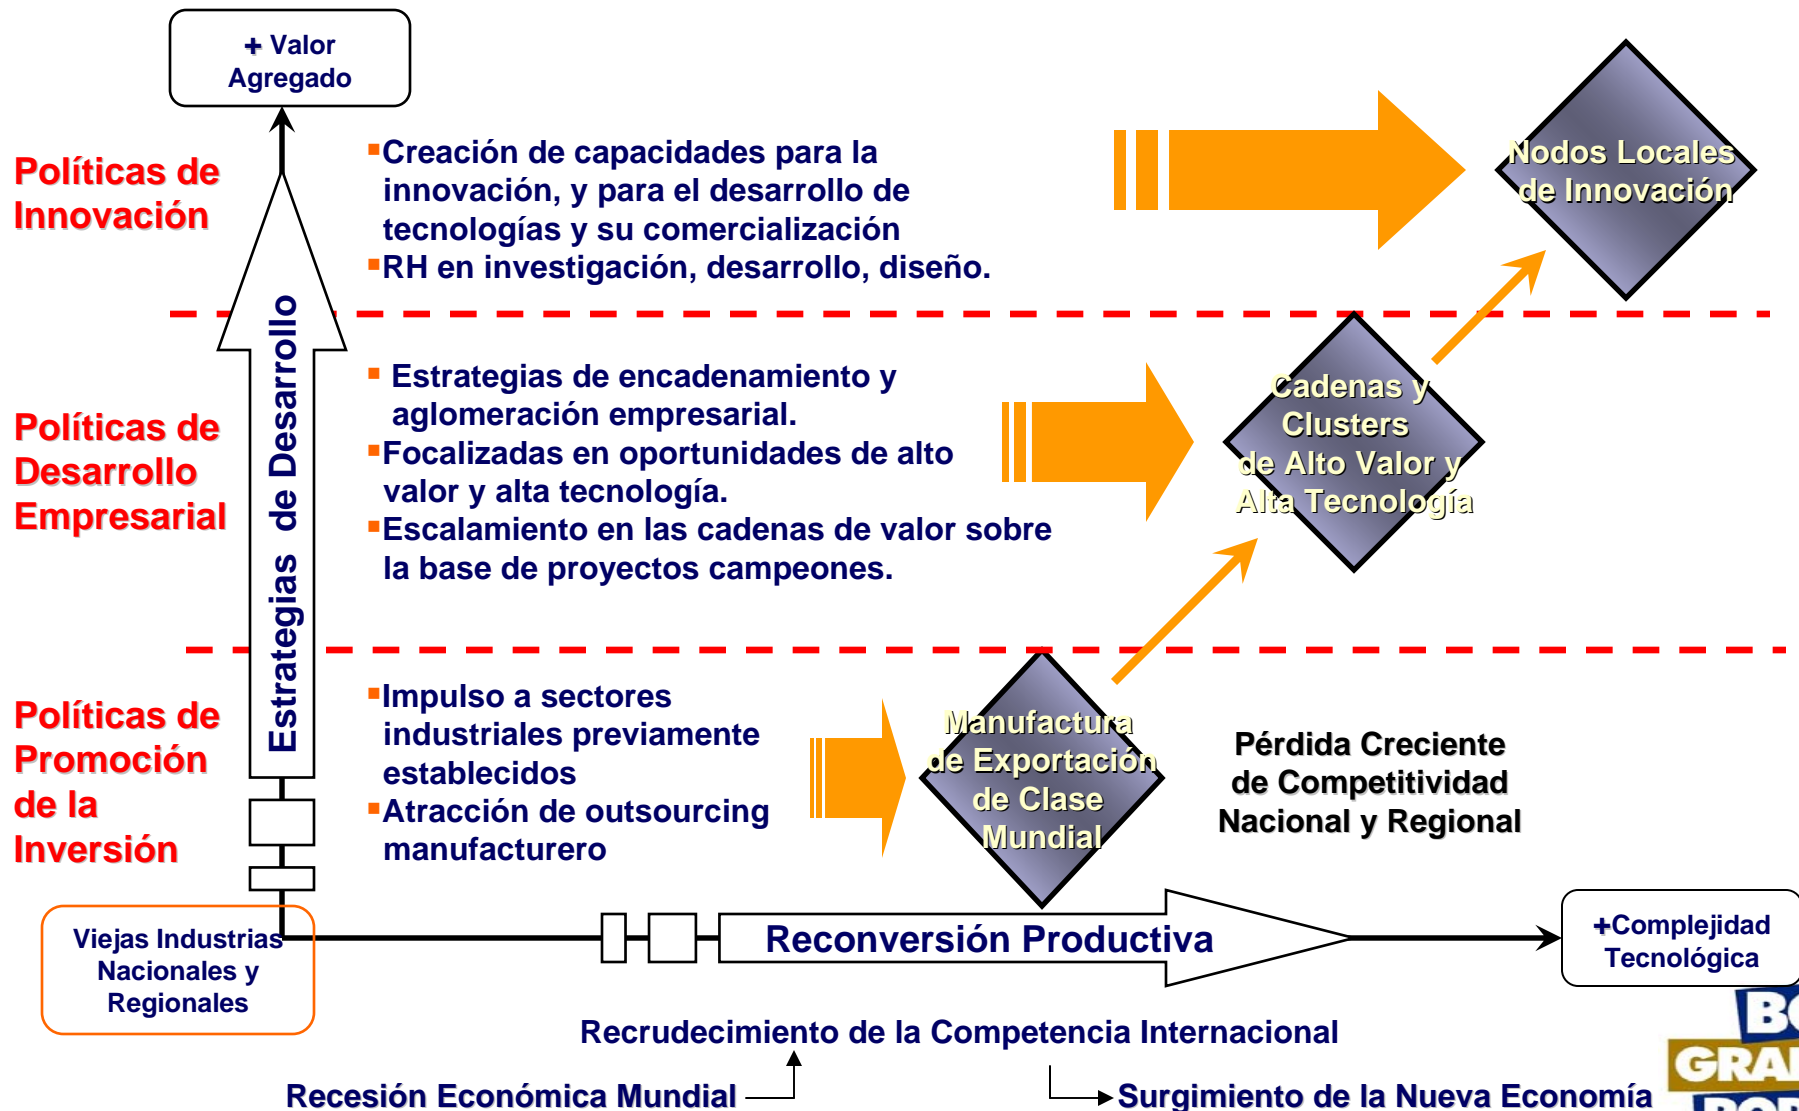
+ Valor Agregado

Políticas de Innovación

▪Creación de capacidades para la innovación, y para el desarrollo de tecnologías y su comercialización
▪RH en investigación, desarrollo, diseño.

Nodos Locales de Innovación

Estrategias de Desarrollo

Políticas de Desarrollo Empresarial

▪ Estrategias de encadenamiento y aglomeración empresarial.
▪Focalizadas en oportunidades de alto valor y alta tecnología.
▪Escalamiento en las cadenas de valor sobre la base de proyectos campeones.

Cadenas y Clusters de Alto Valor y Alta Tecnología

Políticas de Promoción de la Inversión

▪Impulso a sectores industriales previamente establecidos
▪Atracción de outsourcing manufacturero

Manufactura de Exportación de Clase Mundial

Pérdida Creciente de Competitividad Nacional y Regional

Viejas Industrias Nacionales y Regionales

Reconversión Productiva

+Complejidad Tecnológica

Recrudecimiento de la Competencia Internacional

Recesión Económica Mundial

Surgimiento de la Nueva Economía

B
GRA
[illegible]